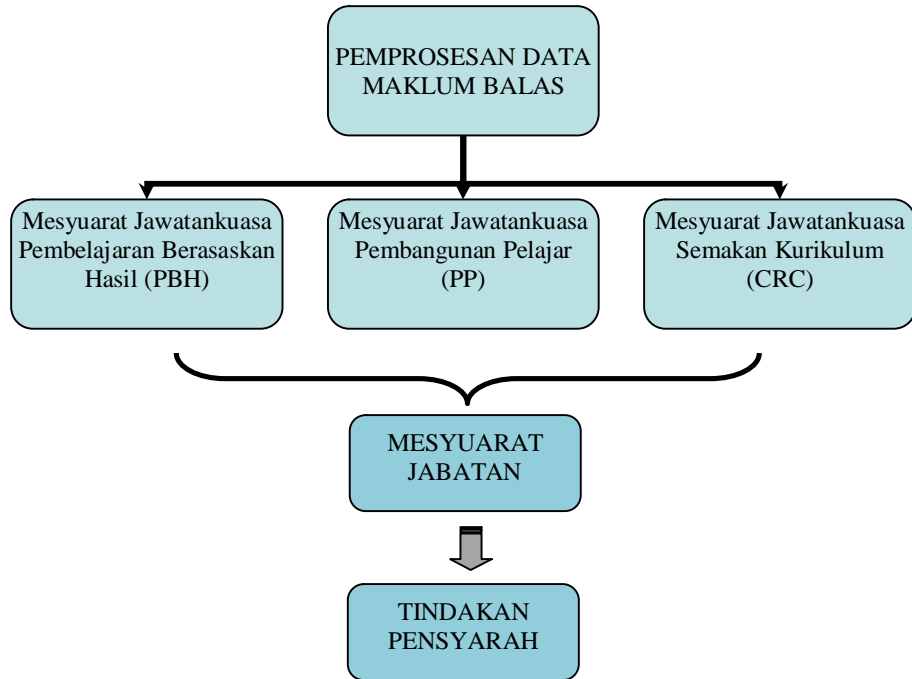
PEMPROSESAN DATA MAKLUM BALAS

Mesyuarat Jawatankuasa Pembelajaran Berasaskan Hasil (PBH)

Mesyuarat Jawatankuasa Pembangunan Pelajar (PP)

Mesyuarat Jawatankuasa Semakan Kurikulum (CRC)

MESYUARAT JABATAN

TINDAKAN PENSYARAH